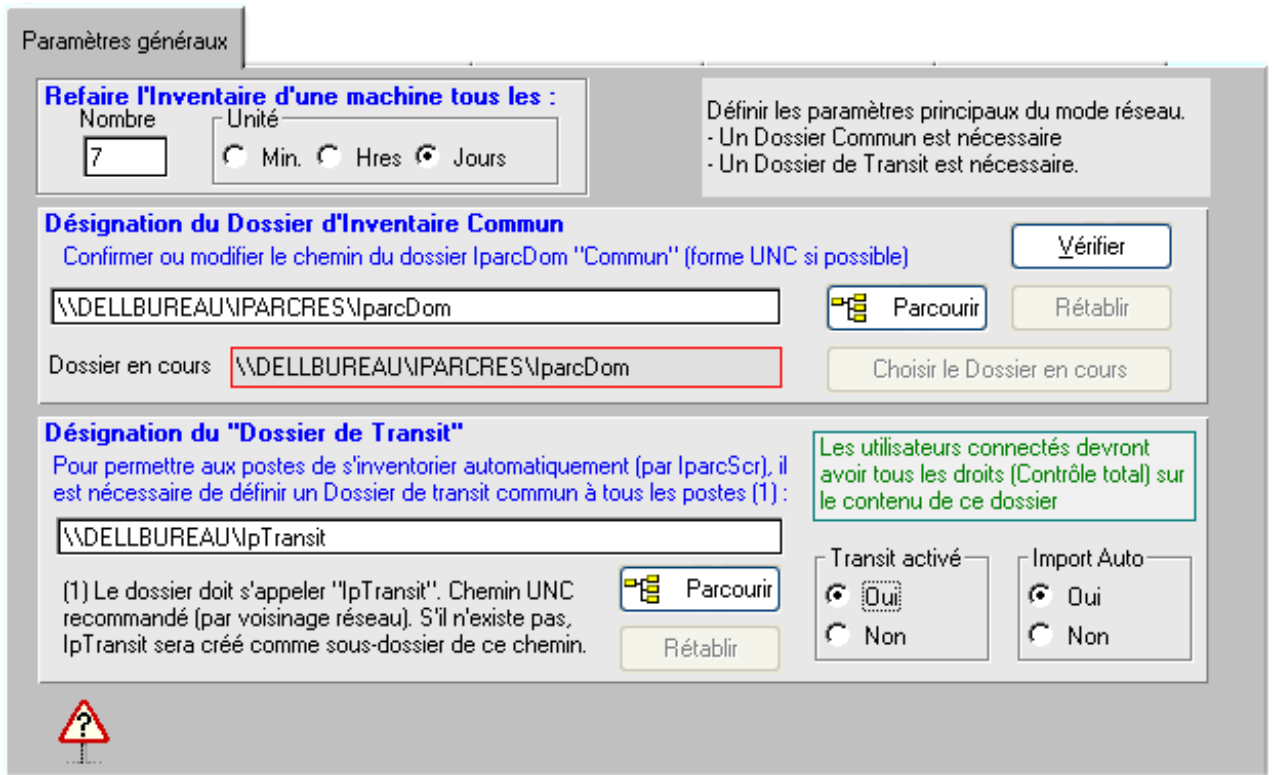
Paramètres généraux

Refaire l'Inventaire d'une machine tous les :
Nombre
7
Unité
Min. Hres Jours

Définir les paramètres principaux du mode réseau.
- Un Dossier Commun est nécessaire
- Un Dossier de Transit est nécessaire.

Désignation du Dossier d'Inventaire Commun
Confirmer ou modifier le chemin du dossier IparcDom "Commun" (forme UNC si possible)
Vérifier
\\DELLBUREAU\IPARCRES\IparcDom
Parcourir
Rétablir
Dossier en cours \\DELLBUREAU\IPARCRES\IparcDom
Choisir le Dossier en cours

Désignation du "Dossier de Transit"
Pour permettre aux postes de s'inventorier automatiquement (par IparcScr), il est nécessaire de définir un Dossier de transit commun à tous les postes (1) :
Les utilisateurs connectés devront avoir tous les droits (Contrôle total) sur le contenu de ce dossier
\\DELLBUREAU\IpTransit
(1) Le dossier doit s'appeler "IpTransit". Chemin UNC recommandé (par voisinage réseau). S'il n'existe pas, IpTransit sera créé comme sous-dossier de ce chemin.
Parcourir
Rétablir
Transit activé
Oui
Non
Import Auto
Oui
Non
?